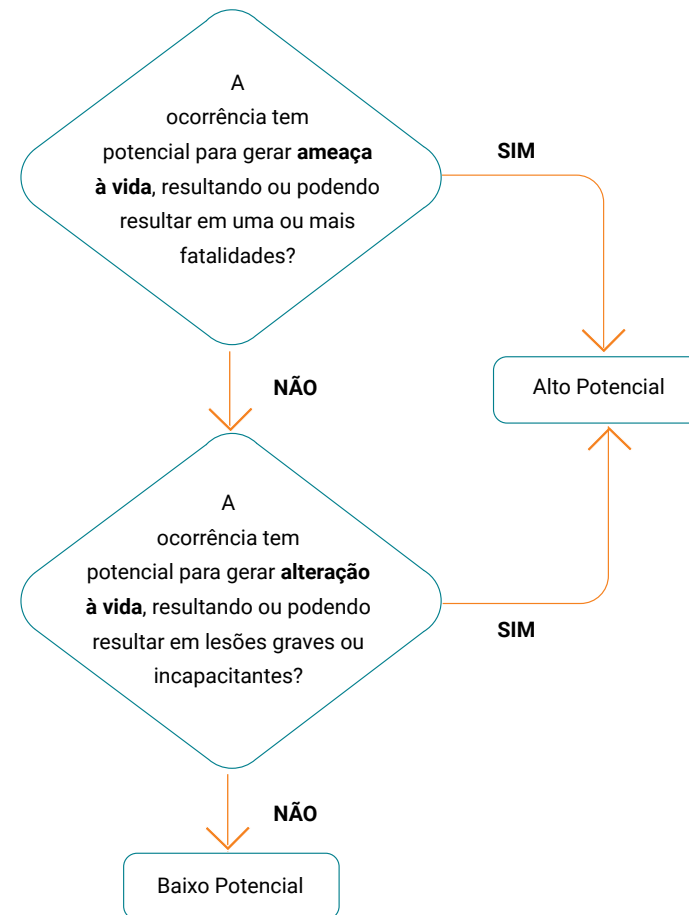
A ocorrência tem potencial para gerar **ameaça à vida**, resultando ou podendo resultar em uma ou mais fatalidades?

SIM

Alto Potencial

NÃO

A ocorrência tem potencial para gerar **alteração à vida**, resultando ou podendo resultar em lesões graves ou incapacitantes?

SIM

NÃO

Baixo Potencial